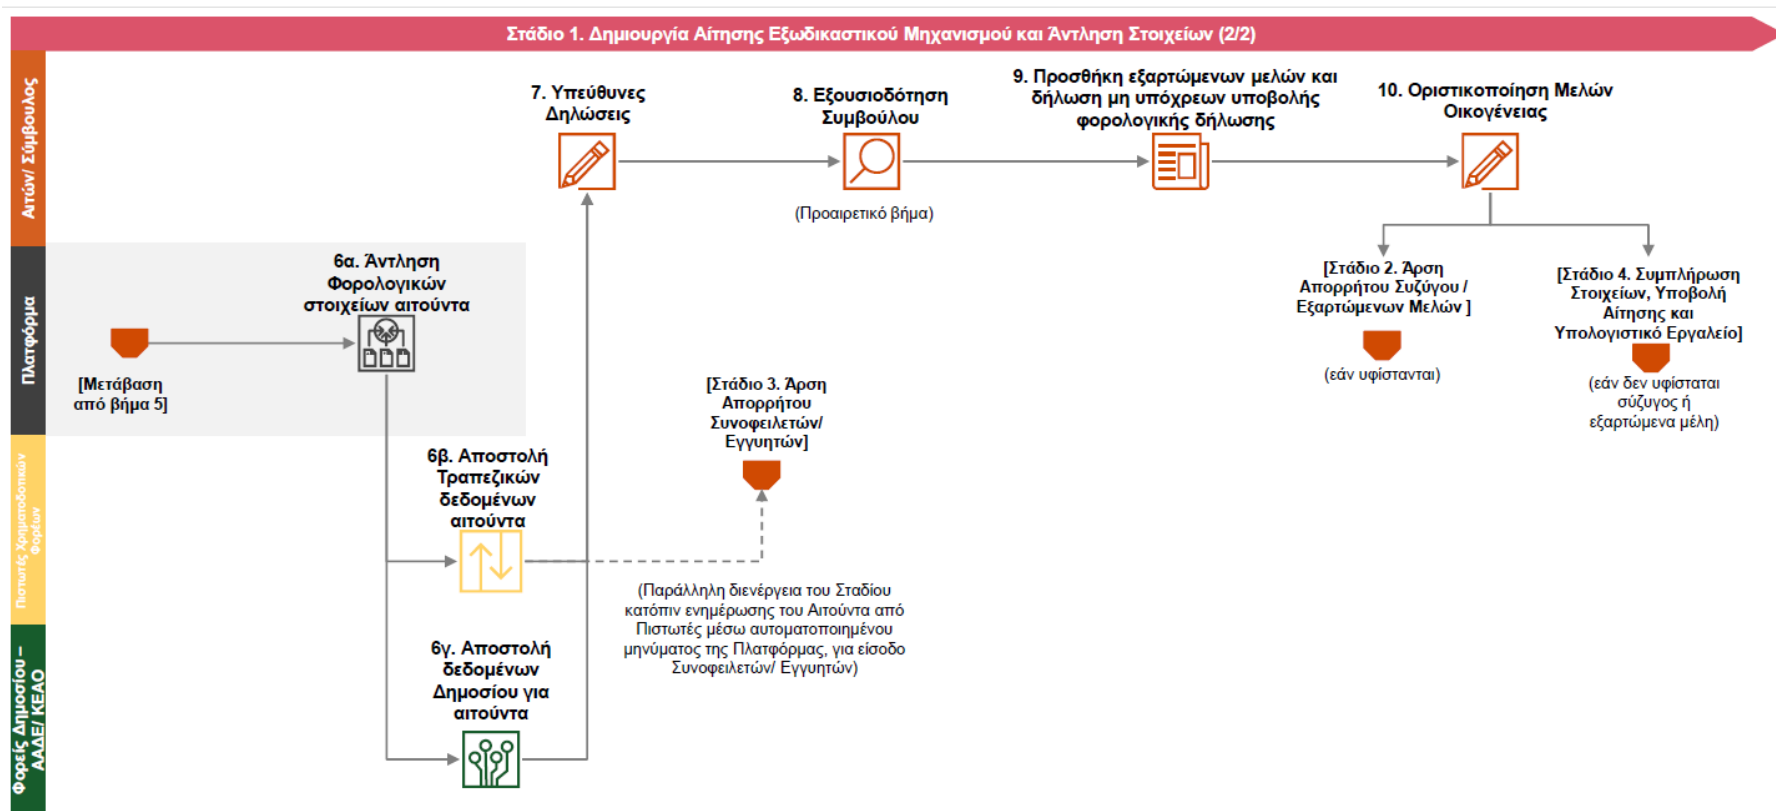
Στάδιο 1. Δημιουργία Αίτησης Εξωδικαστικού Μηχανισμού και Άντληση Στοιχείων (2/2)

Αιτών/ Σύμβουλος

Πλατφόρμα

Πιστωτές Χρηματοδοτικών Φορέων

Φορείς Δημοσίου – ΑΑΔΕ/ ΚΕΑΟ

7. Υπεύθυνες Δηλώσεις

8. Εξουσιοδότηση Συμβούλου

(Προαιρετικό βήμα)

9. Προσθήκη εξαρτώμενων μελών και δήλωση μη υπόχρεων υποβολής φορολογικής δήλωσης

10. Οριστικοποίηση Μελών Οικογένειας

[Στάδιο 2. Άρση Απορρήτου Συζύγου / Εξαρτώμενων Μελών ]

(εάν υφίστανται)

[Στάδιο 4. Συμπλήρωση Στοιχείων, Υποβολή Αίτησης και Υπολογιστικό Εργαλείο]

(εάν δεν υφίσταται σύζυγος ή εξαρτώμενα μέλη)

6α. Άντληση Φορολογικών στοιχείων αιτούντα

[Μετάβαση από βήμα 5]

[Στάδιο 3. Άρση Απορρήτου Συνοφειλετών/ Εγγυητών]

6β. Αποστολή Τραπεζικών δεδομένων αιτούντα

(Παράλληλη διενέργεια του Σταδίου κατόπιν ενημέρωσης του Αιτούντα από Πιστωτές μέσω αυτοματοποιημένου μηνύματος της Πλατφόρμας, για είσοδο Συνοφειλετών/ Εγγυητών)

6γ. Αποστολή δεδομένων Δημοσίου για αιτούντα